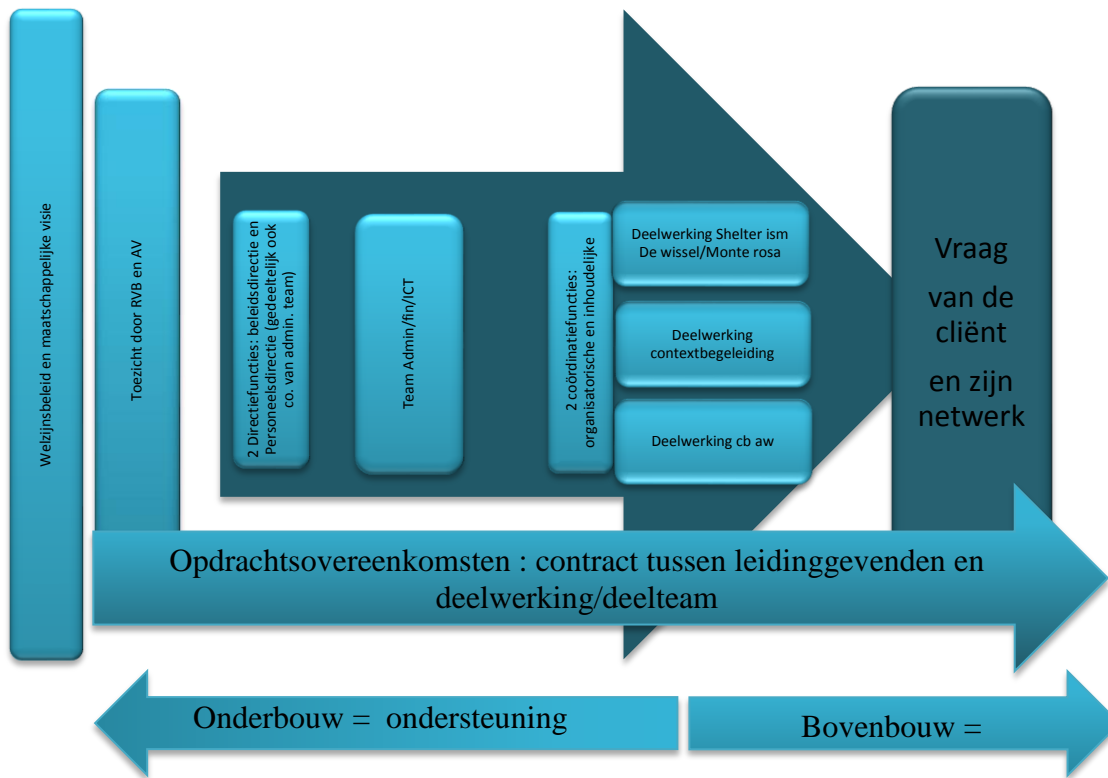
Welzijnsbeleid en maatschappelijke visie

Toezicht door RVB en AV

2 Directiefuncties: beleidsdirectie en Personeelsdirectie (gedeeltelijk ook co. van admin. team)

Team Admin/fin/ICT

2 coördinatiefuncties: organisatorische en inhoudelijke

Deelwerking Shelter ism De wissel/Monte rosa

Deelwerking contextbegeleiding

Deelwerking cb aw

Vraag van de cliënt en zijn netwerk

Opdrachtsovereenkomsten : contract tussen leidinggevenden en deelwerking/deelteam

Onderbouw = ondersteuning

Bovenbouw =